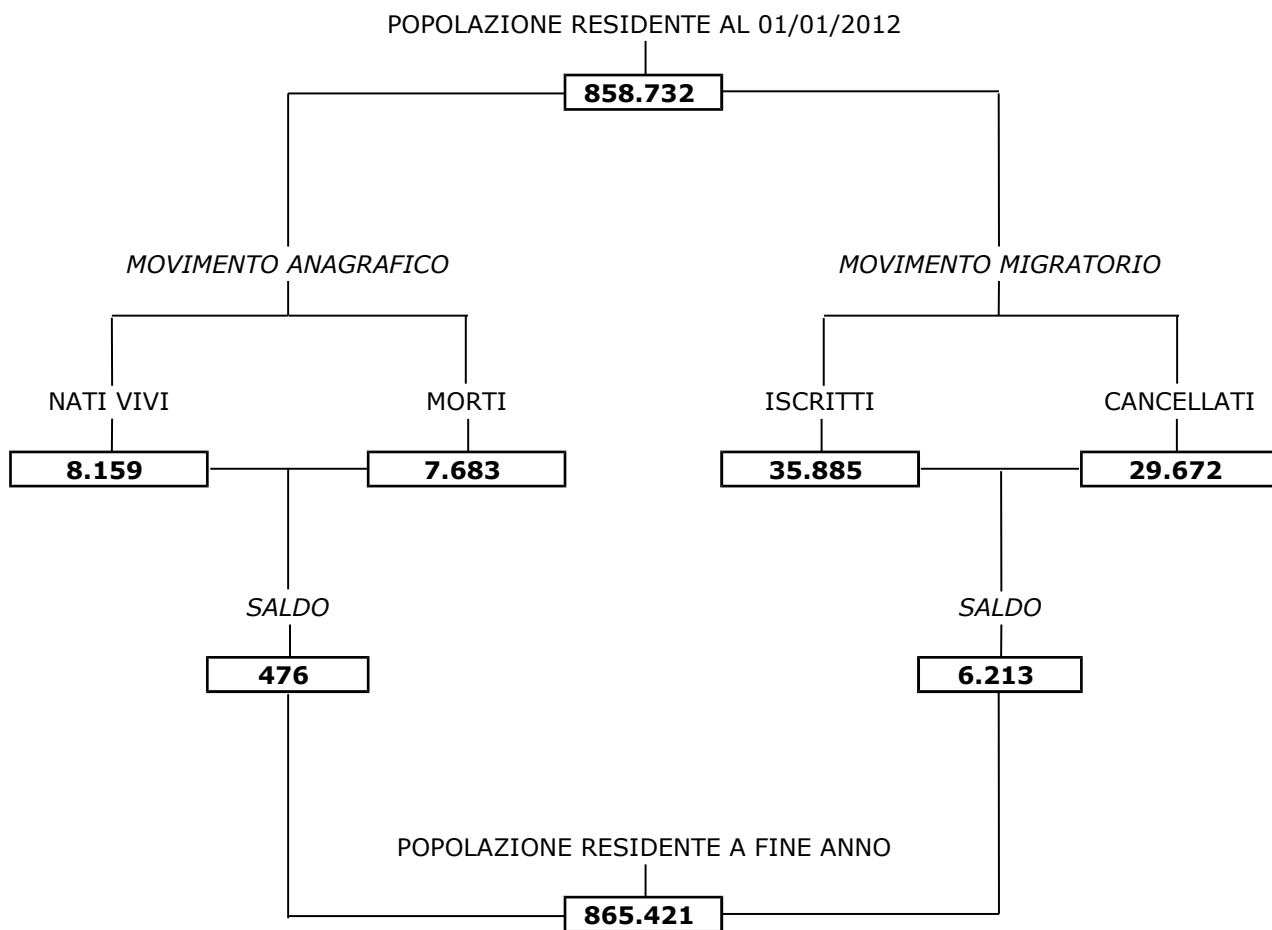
POPOLAZIONE RESIDENTE AL 01/01/2012

858.732

MOVIMENTO ANAGRAFICO

MOVIMENTO MIGRATORIO

NATI VIVI

MORTI

ISCRITTI

CANCELLATI

8.159

7.683

35.885

29.672

SALDO

SALDO

476

6.213

POPOLAZIONE RESIDENTE A FINE ANNO

865.421